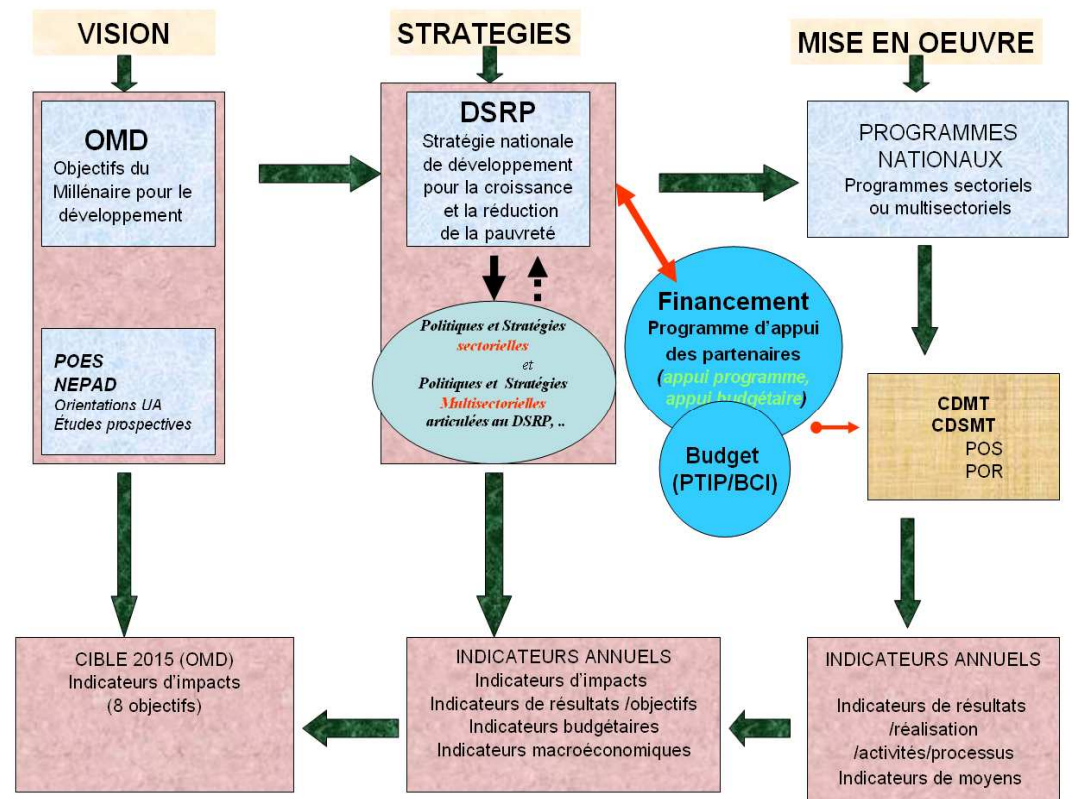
VISION

STRATEGIES

MISE EN OEUVRE

OMD
Objectifs du Millénaire pour le développement

POES
NEPAD
Orientations UA
Études prospectives

DSRP
Stratégie nationale de développement pour la croissance et la réduction de la pauvreté

Politiques et Stratégies sectorielles et Politiques et Stratégies Multisectorielles articulées au DSRP, ..

PROGRAMMES NATIONAUX
Programmes sectoriels ou multisectoriels

Financement
Programme d'appui des partenaires (appui programme, appui budgétaire)

Budget (PTIP/BCI)

CDMT
CDSMT
POS
POR

CIBLE 2015 (OMD)
Indicateurs d'impacts
(8 objectifs)

INDICATEURS ANNUELS
Indicateurs d'impacts
Indicateurs de résultats /objectifs
Indicateurs budgétaires
Indicateurs macroéconomiques

INDICATEURS ANNUELS
Indicateurs de résultats /réalisation /activités/processus
Indicateurs de moyens